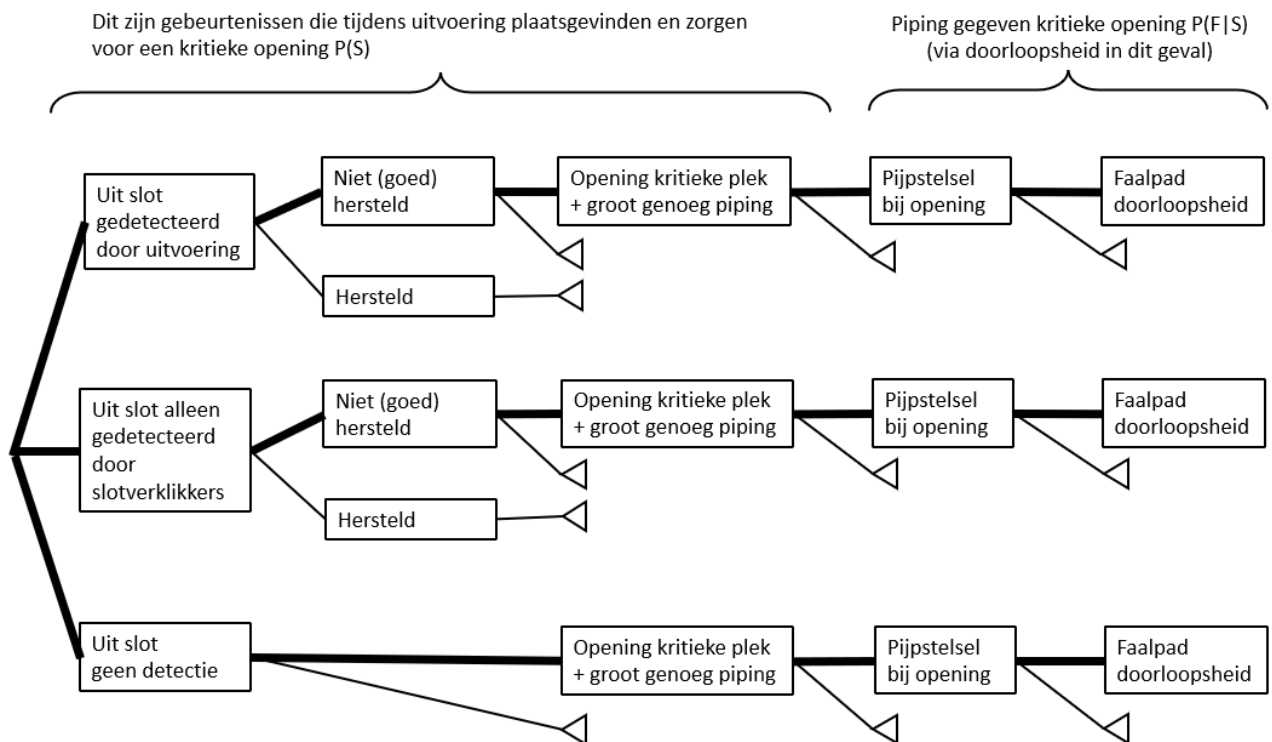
Dit zijn gebeurtenissen die tijdens uitvoering plaatsgevinden en zorgen voor een kritieke opening P(S)

Piping gegeven kritieke opening P(F|S) (via doorloopsheid in dit geval)

Uit slot gedetecteerd door uitvoering

Niet (goed) hersteld

Opening kritieke plek + groot genoeg piping

Pijpstelsel bij opening

Faalpad doorloopsheid

Hersteld

Uit slot alleen gedetecteerd door slotverklikkers

Niet (goed) hersteld

Opening kritieke plek + groot genoeg piping

Pijpstelsel bij opening

Faalpad doorloopsheid

Hersteld

Uit slot geen detectie

Opening kritieke plek + groot genoeg piping

Pijpstelsel bij opening

Faalpad doorloopsheid